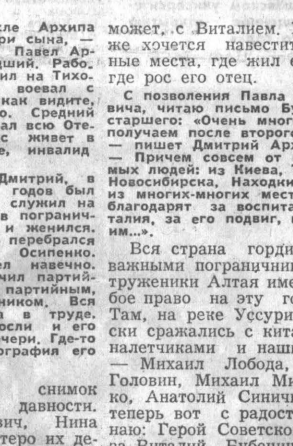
се Архипа
ри сына, —
Павел Ар-
дший. Рабо-
ил на Тихо-
воевал с
как видите,
но. Средний
ал всю Оте-
— живет в
не, инвалид

Дмитрий, в
годов был
служил на
в погранич-
и женился.
перебрался
Осипенко.
ел навечно.
чил партий-
партийным,
ником. Вся
в труде.
осли и его
чери. Где-то
ография его

снимок
давности.
вич, Нина
тетеро их де-

может, с Виталием.
же хочется навестит
ные места, где жил
где рос его отец.

С позволения Павла
вича, читаю письмо Б
старшего: «Очень мног
получаем после второго
— пишет Дмитрий Арх
— Причем совсем от
мых людей: из Киева,
Новосибирска, Находки
из многих-многих мест
благодаря за воспита
талия, за его подвиг,
ни...».

Вся страна горди
важными пограничник
труженики Алтая име
бое право на эту ге
Там, на реке Уссури
ски сражались с кита
налетчиками и наш
— Михаил Лобода,
Головин, Михаил Ми
ко, Анатолий Синич
теперь вот с радост
наю: Герой Советско
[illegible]